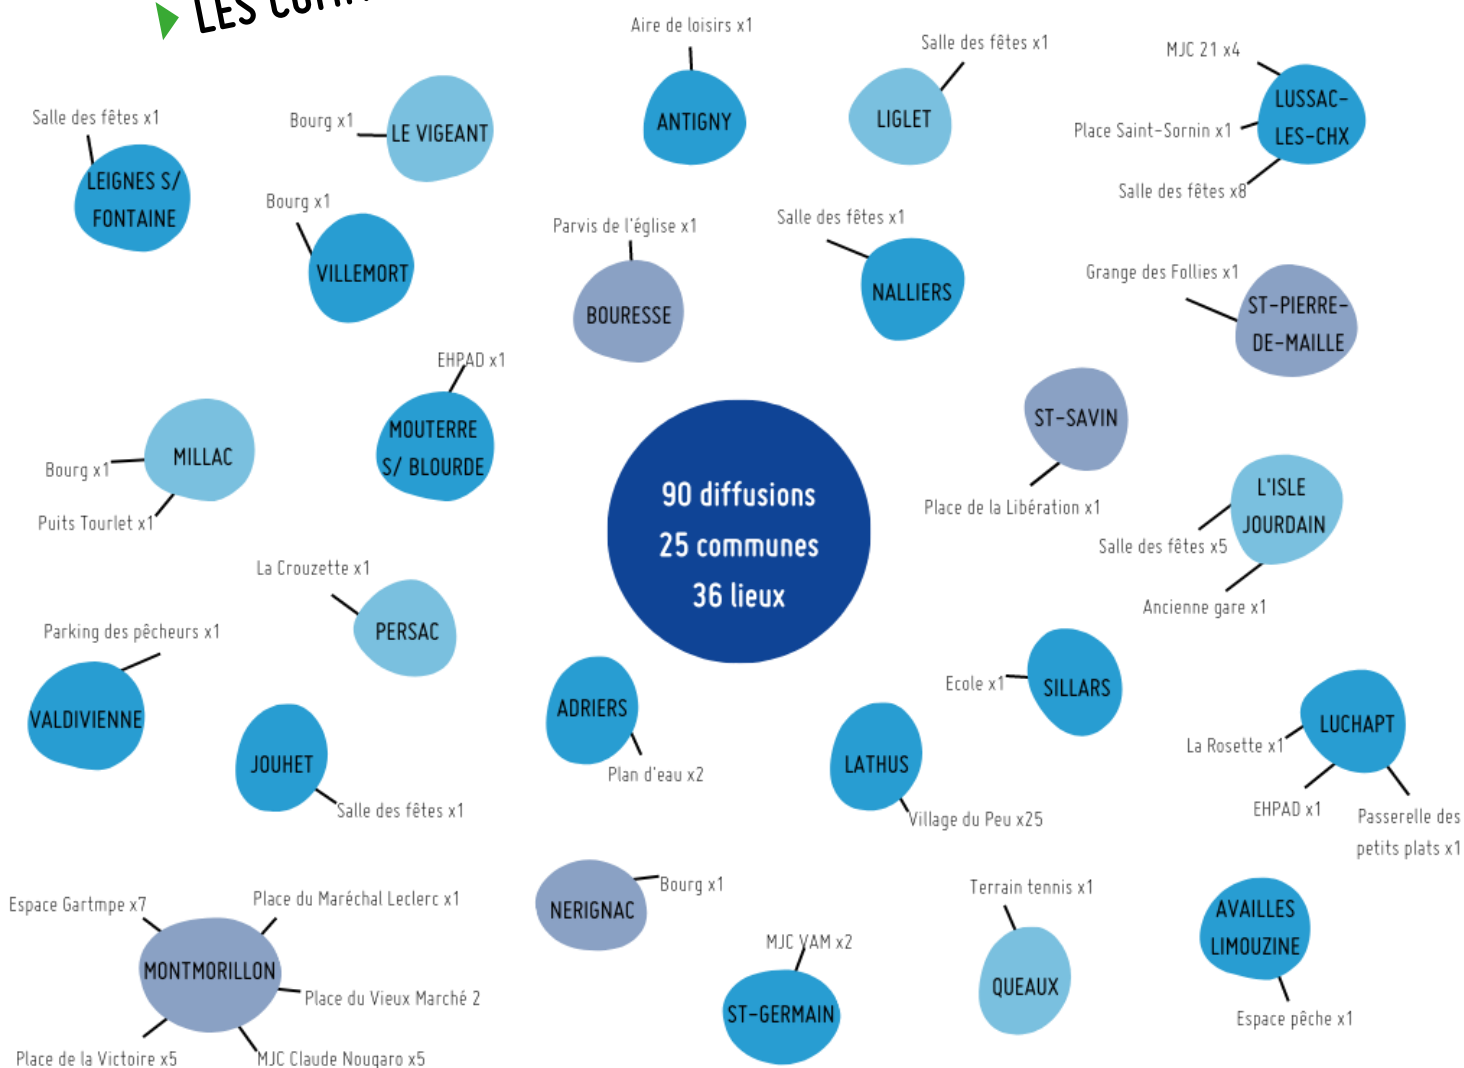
LES COM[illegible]

90 diffusions
25 communes
36 lieux

Salle des fêtes x1
LEIGNES S/ FONTAINE

Bourg x1
LE VIGEANT

Aire de loisirs x1
ANTIGNY

Salle des fêtes x1
LIGLET

MJC 21 x4
Place Saint-Sornin x1
Salle des fêtes x8
LUSSAC-LES-CHX

Bourg x1
VILLEMORT

Parvis de l'église x1
BOURESSE

Salle des fêtes x1
NALLIERS

Grange des Follies x1
ST-PIERRE-DE-MAILLE

EHPAD x1
MOUTERRE S/ BLOURDE

Bourg x1
Puits Tourlet x1
MILLAC

ST-SAVIN
Place de la Libération x1

L'ISLE JOURDAIN
Salle des fêtes x5
Ancienne gare x1

La Crouzette x1
PERSAC

Parking des pêcheurs x1
VALDIVIENNE

JOUHET
Salle des fêtes x1

ADRIERS
Plan d'eau x2

Ecole x1
SILLARS

LATHUS
Village du Peu x25

La Rosette x1
LUCHAPT
EHPAD x1
Passerelle des petits plats x1

Espace Gartmpe x7
Place du Maréchal Leclerc x1
MONTMORILLON
Place du Vieux Marché 2
Place de la Victoire x5
MJC Claude Nougaro x5

NERIGNAC
Bourg x1

MJC VAM x2
ST-GERMAIN

Terrain tennis x1
QUEAUX

AVAILLES LIMOUZINE
Espace pêche x1